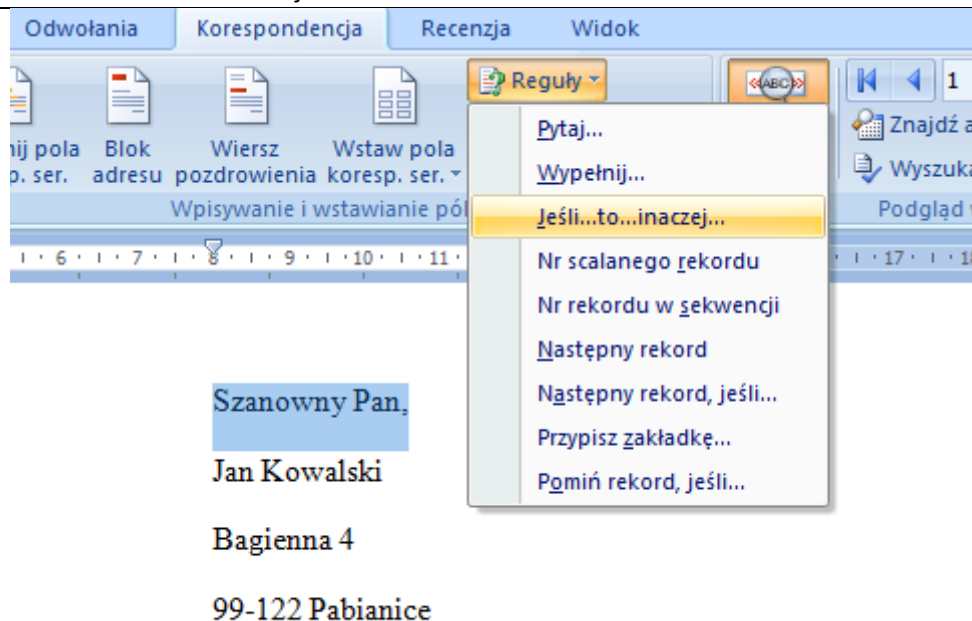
Odwołania Korespondencja Recenzja Widok

nij pola p. ser.
Blok adresu
Wiersz pozdrowienia
Wstaw pola koresp. ser.
Reguły
«ABC»
1
Znajdź a
Wyszuka
Wpisywanie i wstawianie pól
Podgląd

Pytaj...
Wypełnij...
Jeśli...to...inaczej...
Nr scalanego rekordu
Nr rekordu w sekwencji
Następny rekord
Następny rekord, jeśli...
Przypisz zakładkę...
Pomiń rekord, jeśli...

6 · 7 · 8 · 9 · 10 · 11 · 17 · 1

Szanowny Pan,

Jan Kowalski

Bagienna 4

99-122 Pabianice